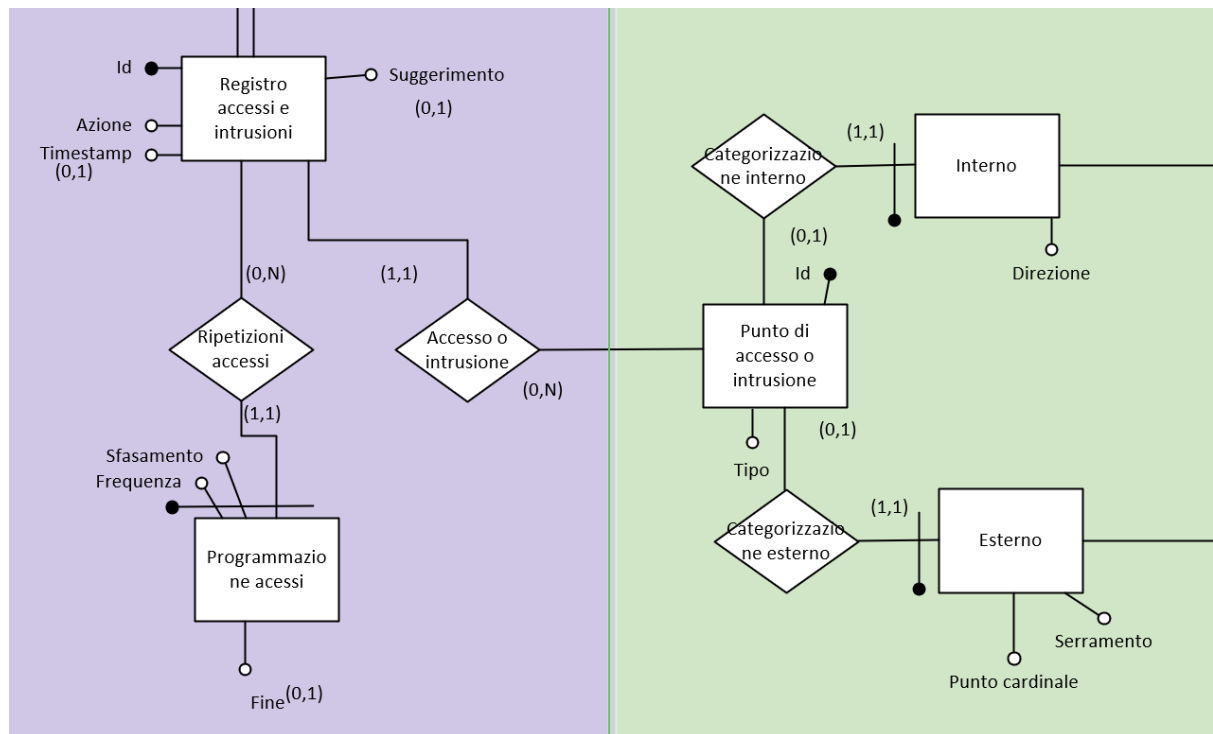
Id

Registro accessi e intrusioni

Suggerimento

(0,1)

Azione

Timestamp
(0,1)

(0,N)

(1,1)

Ripetizioni accessi

Accesso o intrusione

(0,N)

(1,1)

Sfasamento

Frequenza

Programmazione acessi

Fine$^{(0,1)}$

Categorizzazione interno

(1,1)

Interno

(0,1)

Id

Direzione

Punto di accesso o intrusione

(0,1)

Tipo

Categorizzazione esterno

(1,1)

Esterno

Serramento

Punto cardinale